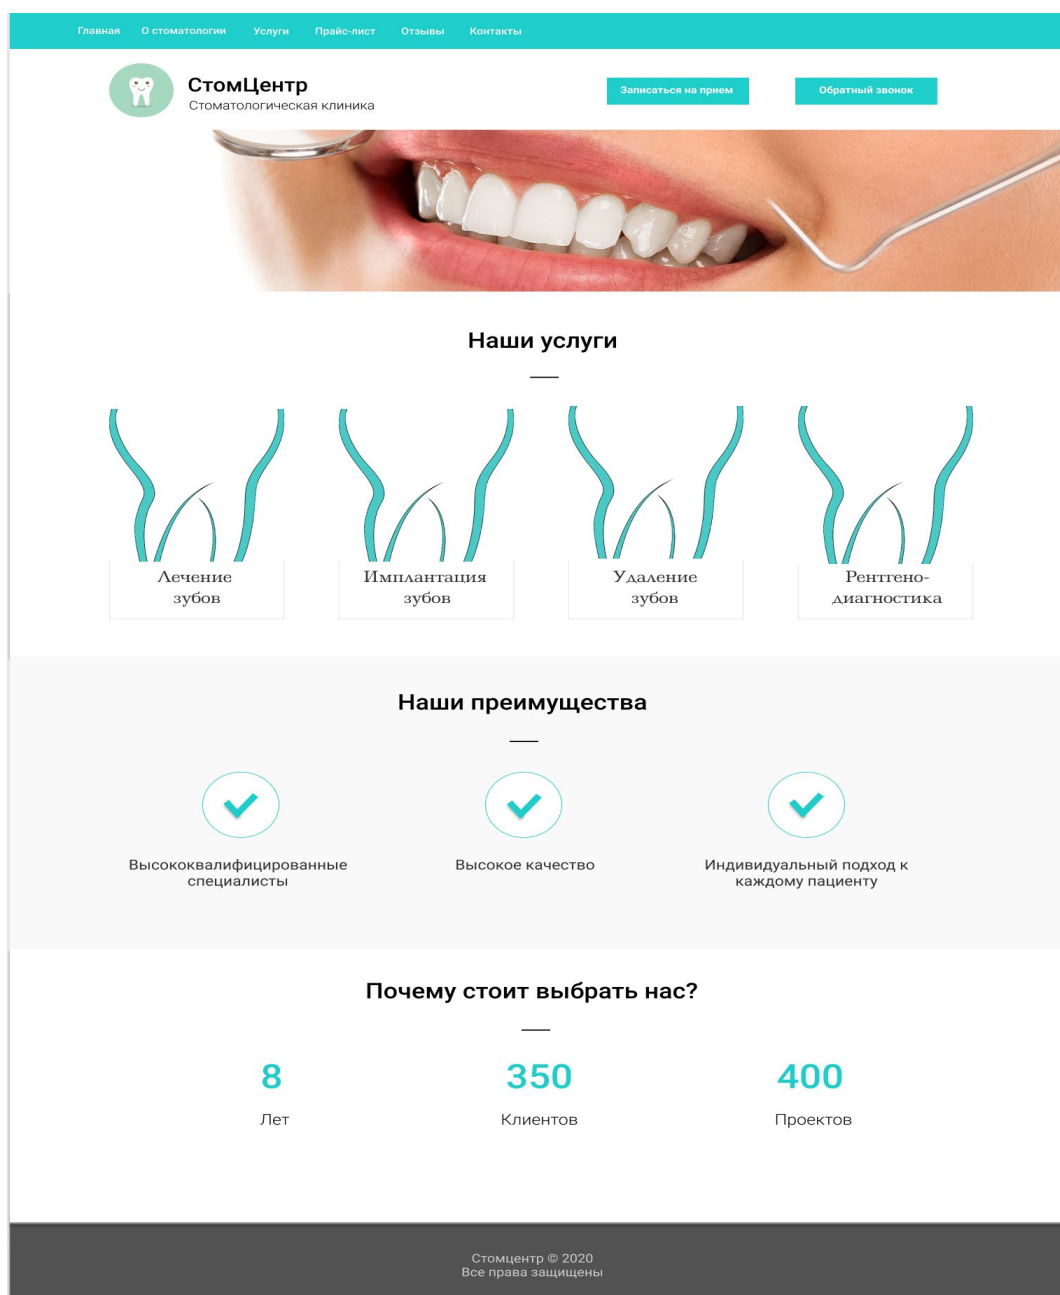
Главная О стоматологии Услуги Прайс-лист Отзывы Контакты

СтомЦентр
Стоматологическая клиника

Записаться на прием

Обратный звонок

Наши услуги

Лечение зубов

Имплантация зубов

Удаление зубов

Рентгено-диагностика

Наши преимущества

Высококвалифицированные специалисты

Высокое качество

Индивидуальный подход к каждому пациенту

Почему стоит выбрать нас?

8
Лет

350
Клиентов

400
Проектов

Стомцентр © 2020
Все права защищены